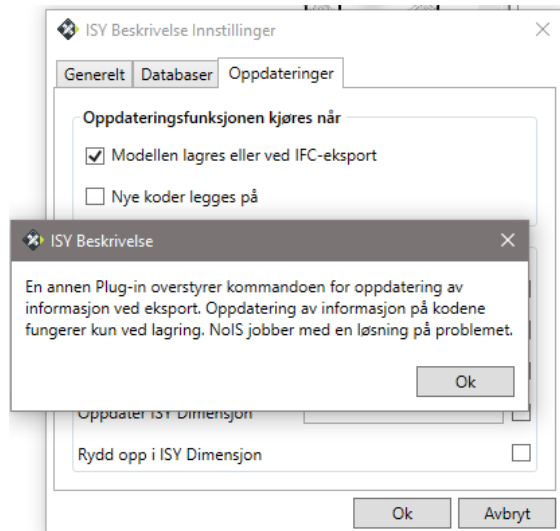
ISY Beskrivelse Innstillinger

Generelt | Databaser | Oppdateringer

Oppdateringsfunksjonen kjøres når

Modellen lagres eller ved IFC-eksport

Nye koder legges på

ISY Beskrivelse

En annen Plug-in overstyrer kommandoen for oppdatering av informasjon ved eksport. Oppdatering av informasjon på kodene fungerer kun ved lagring. NoIS jobber med en løsning på problemet.

Ok

Oppdater ISY Dimensjon

Rydd opp i ISY Dimensjon

Ok

Avbryt